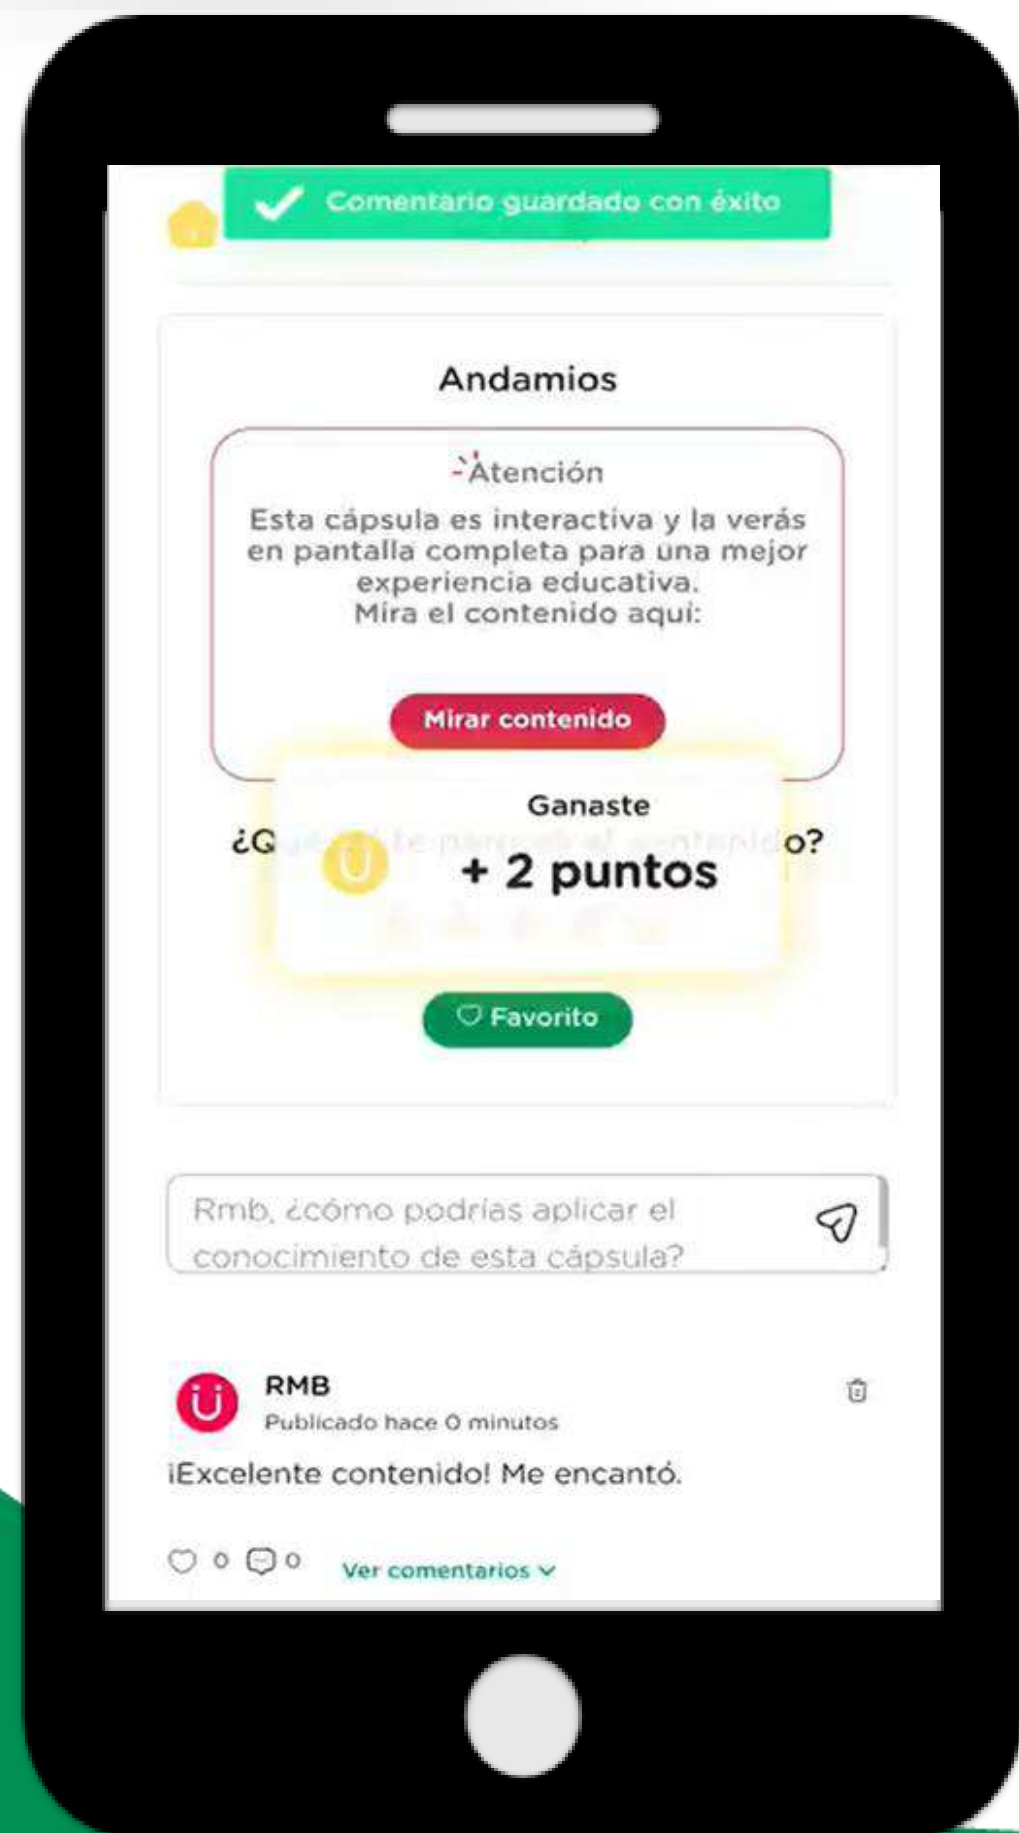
Comentario guardado con éxito

Andamios

Atención
Esta cápsula es interactiva y la verás en pantalla completa para una mejor experiencia educativa.
Mira el contenido aquí:

Mirar contenido

Ganaste
+ 2 puntos

¿G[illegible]o?

Favorito

Rmb, ¿cómo podrías aplicar el conocimiento de esta cápsula?

RMB
Publicado hace 0 minutos
¡Excelente contenido! Me encantó.

0 0 Ver comentarios